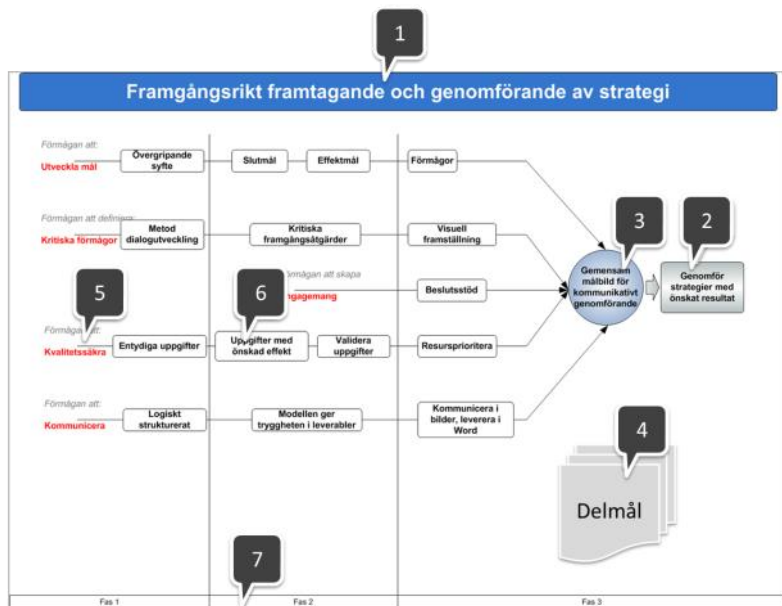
1

Framgångsrikt framtagande och genomförande av strategi

Förmågan att:
Utveckla mål

Övergripande syfte

Slutmål

Effektmål

Förmågor

Förmågan att definiera
Kritiska förmågor

Metod dialogutveckling

Kritiska framgångsåtgärder

Visuell framställning

3

2

Gemensam målbild för kommunikativt genomförande

Genomför strategier med önskat resultat

5

6

Förmågan att skapa
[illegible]ngagemang

Beslutsstöd

Förmågan att
Kvalitetssäkra

Entydiga uppgifter

Uppgifter med önskad effekt

Validera uppgifter

Resursprioritera

Förmågan att:
Kommunicera

Logiskt strukturerat

Modellen ger tryggheten i leverabler

Kommunicera i bilder, leverera i Word

4

Delmål

7

Fas 1

Fas 2

Fas 3